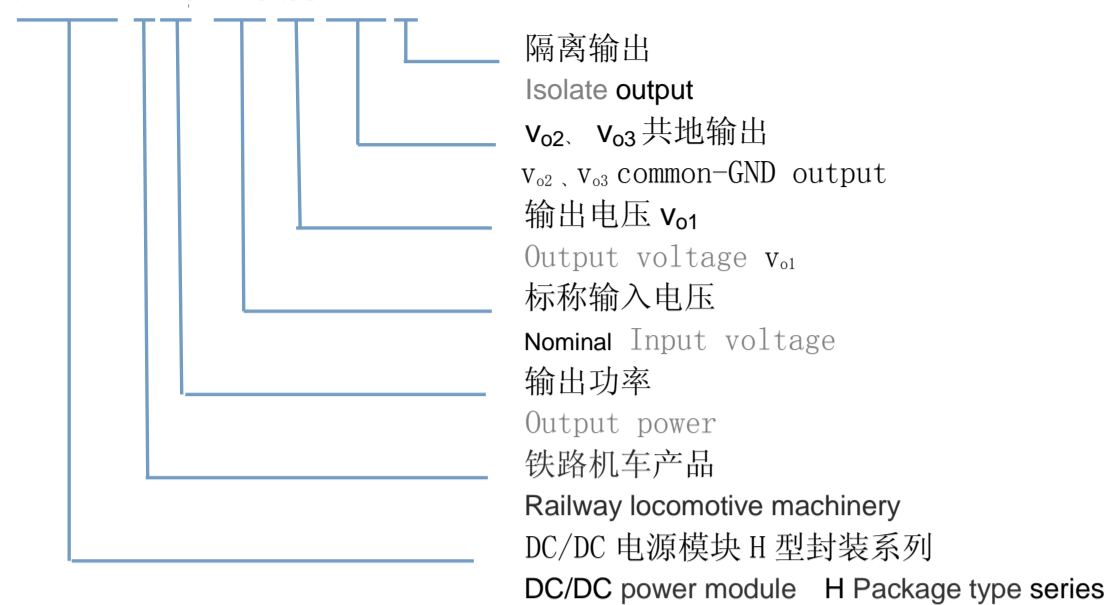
隔离输出
Isolate output
$V_{o2}$、$V_{o3}$ 共地输出
$V_{o2}$、$V_{o3}$ common-GND output
输出电压 $V_{o1}$
Output voltage $V_{o1}$
标称输入电压
Nominal Input voltage
输出功率
Output power
铁路机车产品
Railway locomotive machinery
DC/DC 电源模块 H 型封装系列
DC/DC power module H Package type series